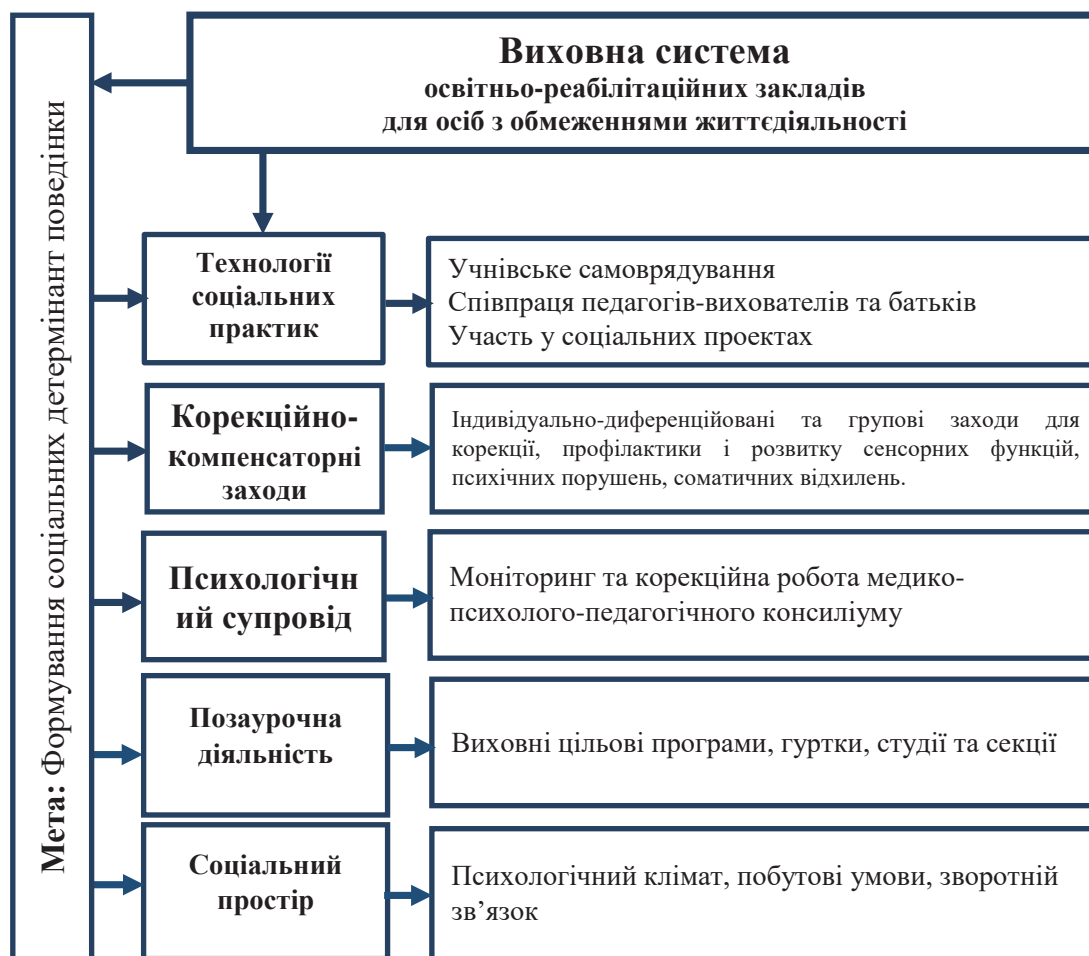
Мета: Формування соціальних детермінант поведінки

Виховна система
освітньо-реабілітаційних закладів
для осіб з обмеженнями життєдіяльності

Технології соціальних практик

Учнівське самоврядування
Співпраця педагогів-вихователів та батьків
Участь у соціальних проектах

Корекційно-компенсаторні заходи

Індивідуально-диференційовані та групові заходи для корекції, профілактики і розвитку сенсорних функцій, психічних порушень, соматичних відхилень.

Психологічний супровід

Моніторинг та корекційна робота медико-психолого-педагогічного консиліуму

Позаурочна діяльність

Виховні цільові програми, гуртки, студії та секції

Соціальний простір

Психологічний клімат, побутові умови, зворотній зв'язок